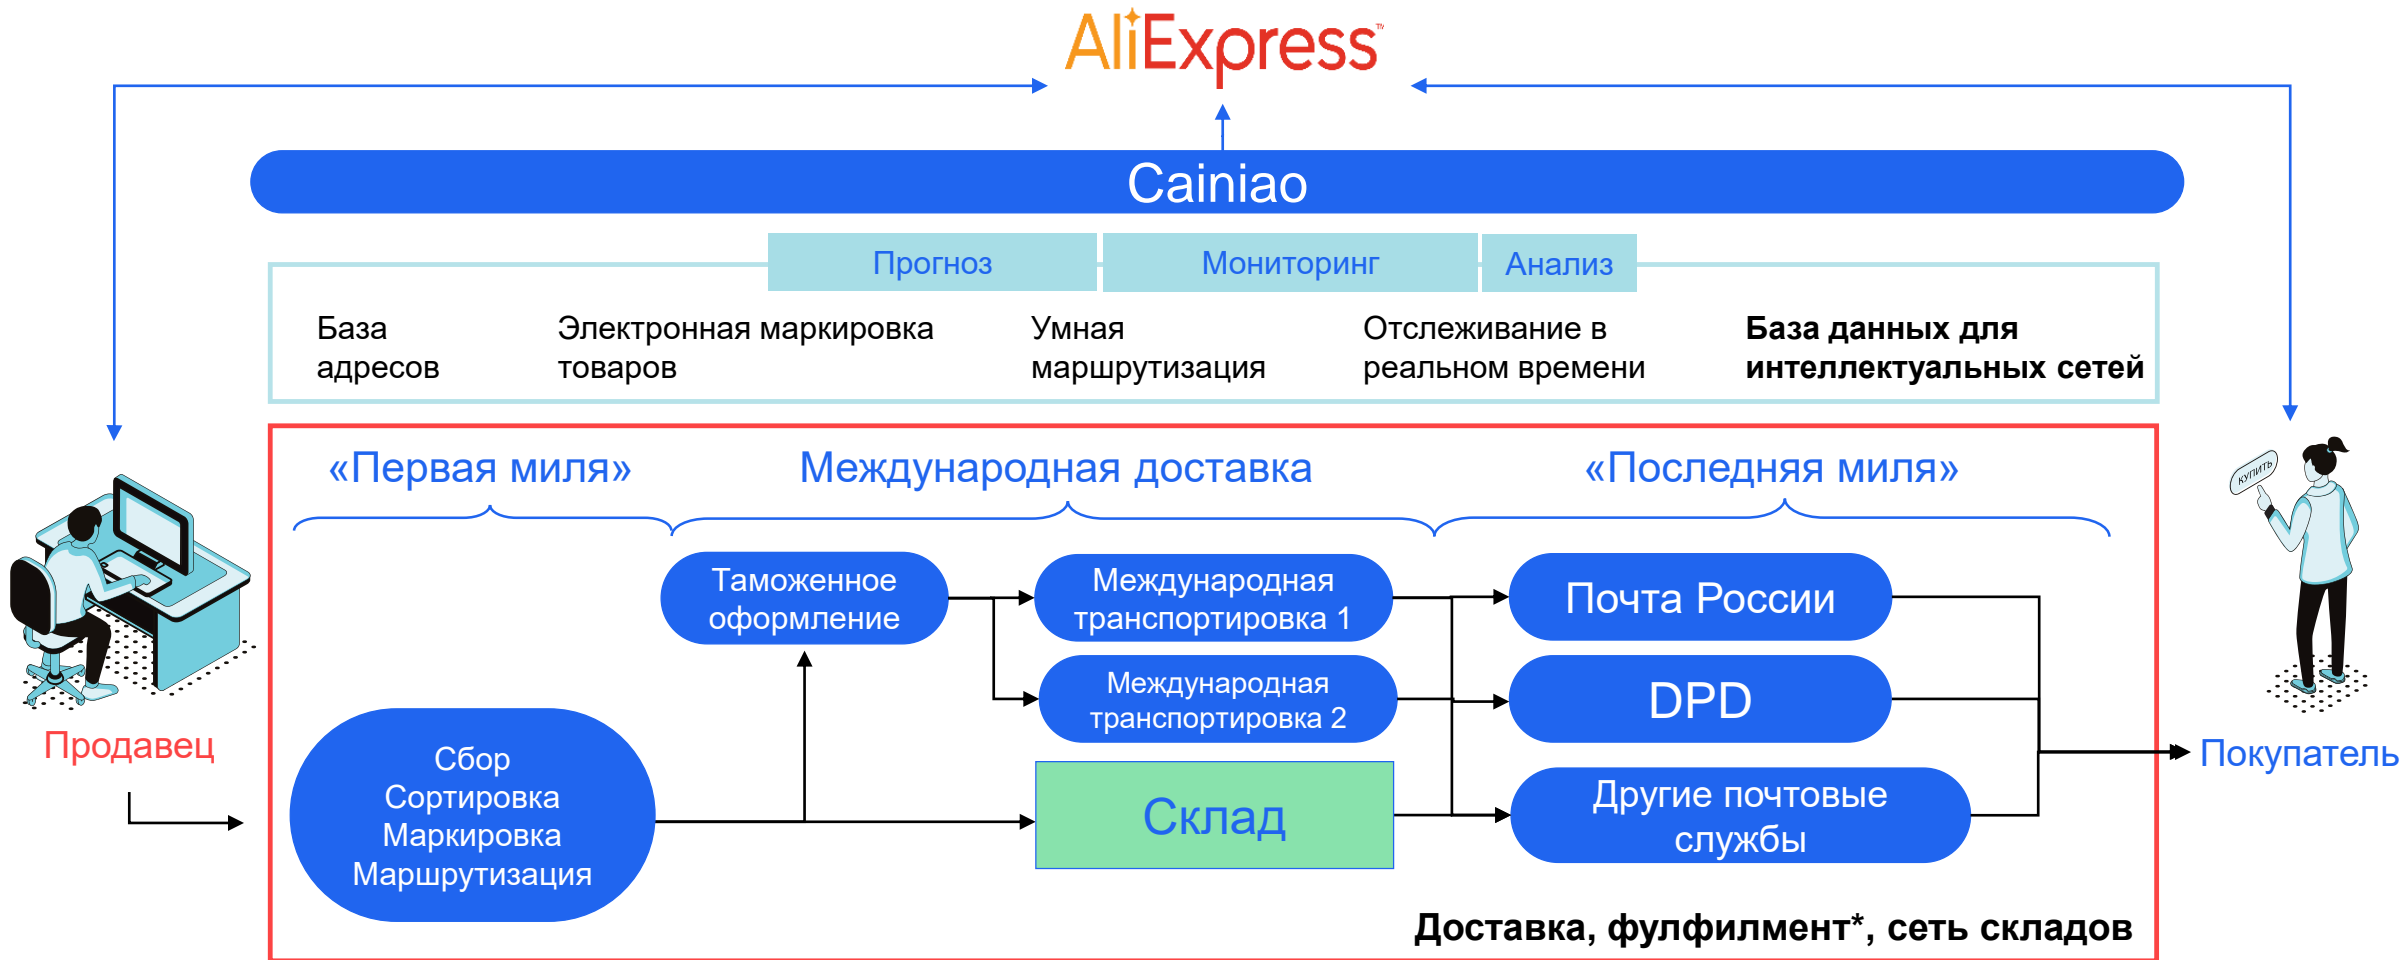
AliExpress™

Cainiao

Прогноз

Мониторинг

Анализ

База адресов

Электронная маркировка товаров

Умная маршрутизация

Отслеживание в реальном времени

**База данных для интеллектуальных сетей**

«Первая миля»

Международная доставка

«Последняя миля»

КУПИТЬ

Продавец

Таможенное оформление

Международная транспортировка 1

Международная транспортировка 2

Почта России

DPD

Покупатель

Сбор
Сортировка
Маркировка
Маршрутизация

Склад

Другие почтовые службы

**Доставка, фулфилмент*, сеть складов**